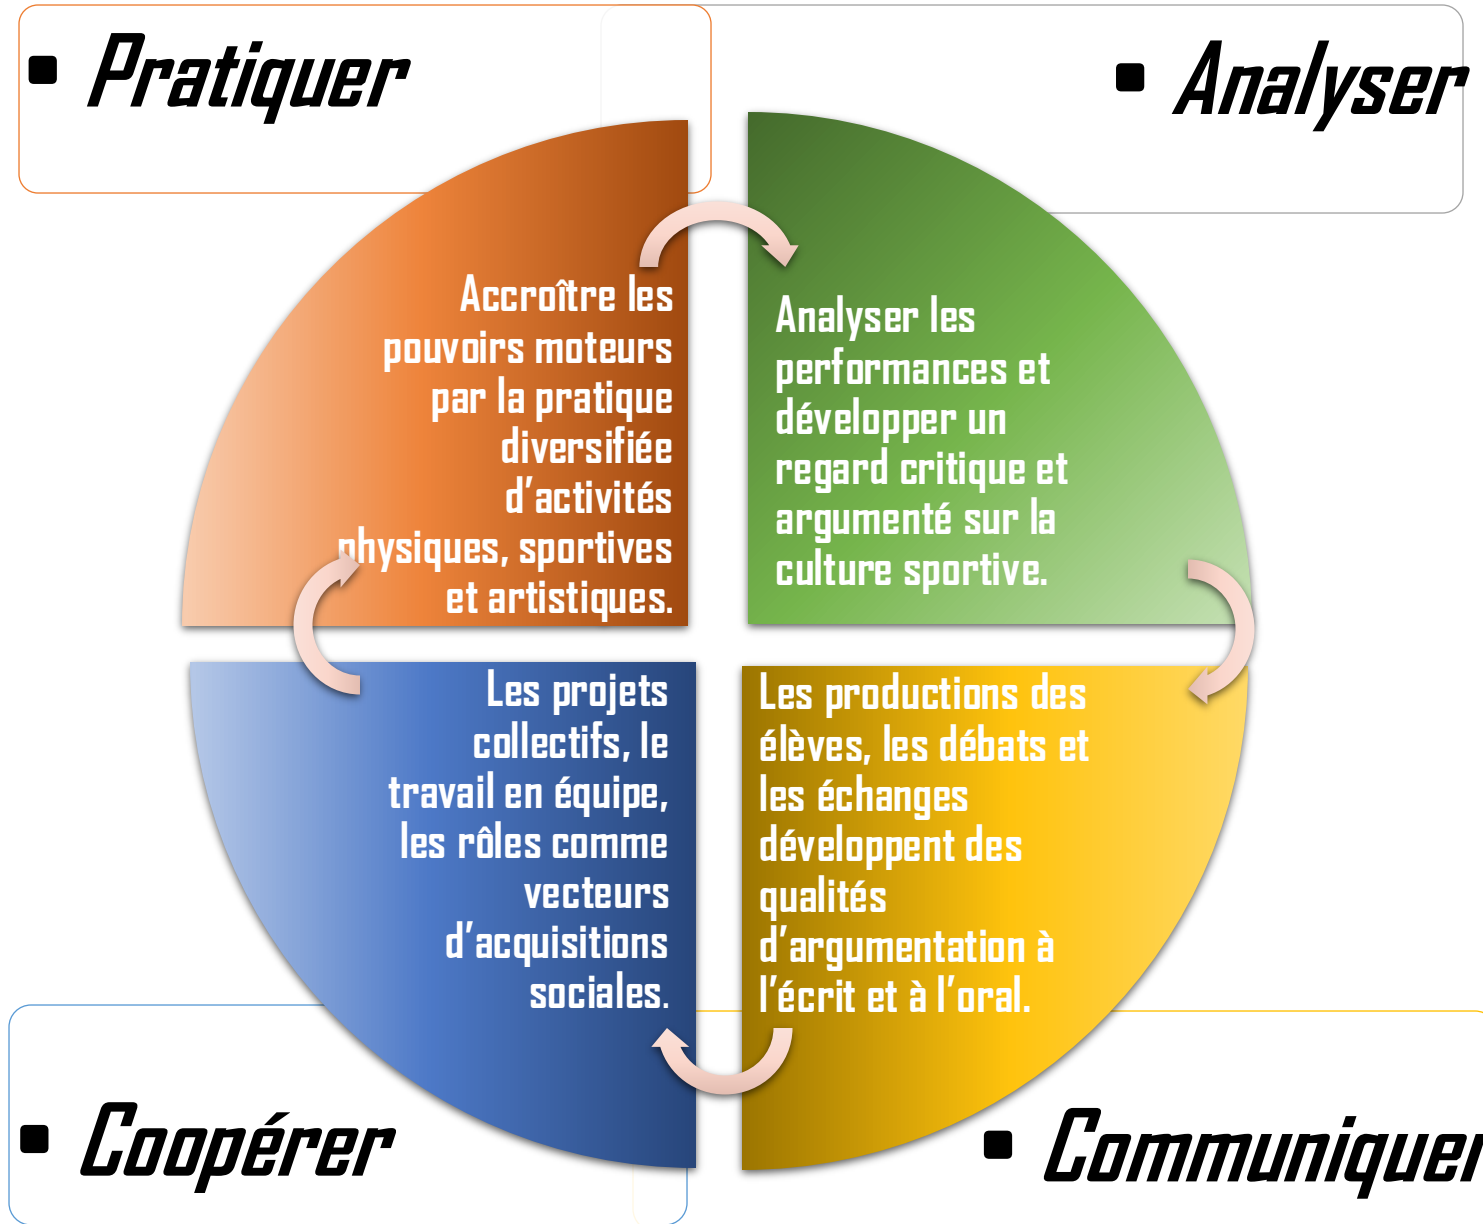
Pratiquer

Analyser

Accroître les pouvoirs moteurs par la pratique diversifiée d'activités physiques, sportives et artistiques.

Analyser les performances et développer un regard critique et argumenté sur la culture sportive.

Les projets collectifs, le travail en équipe, les rôles comme vecteurs d'acquisitions sociales.

Les productions des élèves, les débats et les échanges développent des qualités d'argumentation à l'écrit et à l'oral.

Coopérer

Communiquer